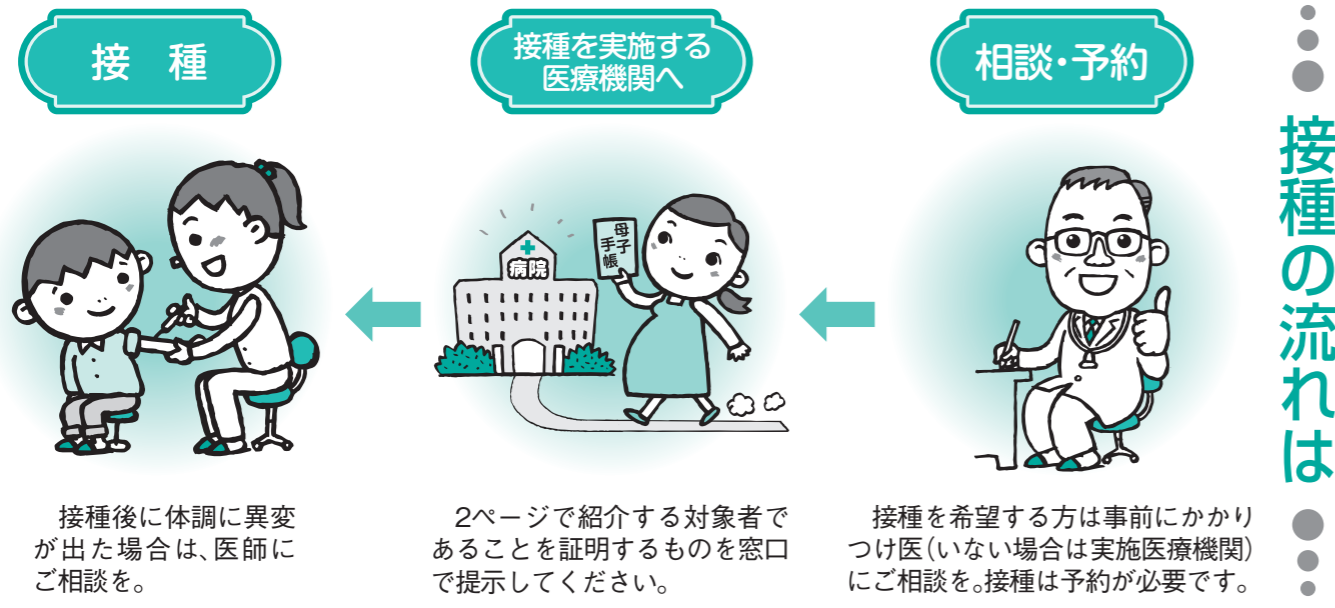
接種の流れは

相談・予約

接種を希望する方は事前にかかりつけ医(いない場合は実施医療機関)にご相談を。接種は予約が必要です。

接種を実施する医療機関へ

病院

母子手帳

2ページで紹介する対象者であることを証明するものを窓口で提示してください。

接　種

接種後に体調に異変が出た場合は、医師にご相談を。